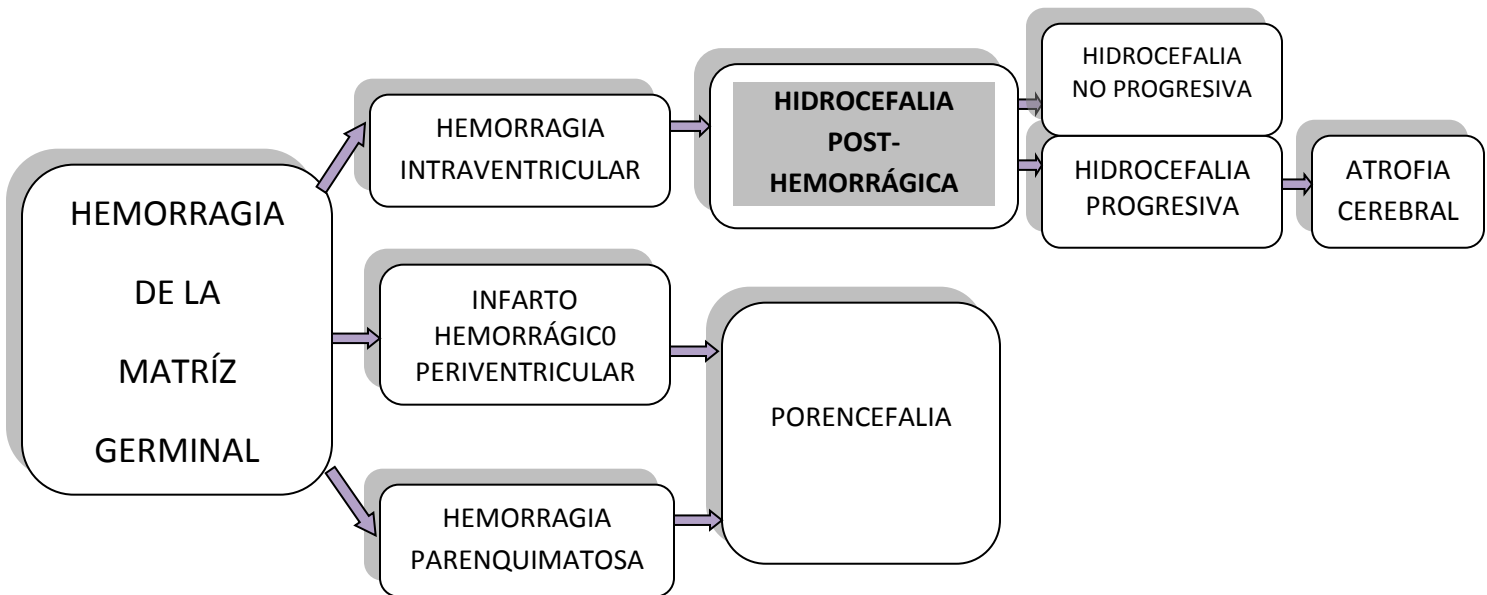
HEMORRAGIA

DE LA

MATRÍZ

GERMINAL

HEMORRAGIA INTRAVENTRICULAR

HIDROCEFALIA POST-HEMORRÁGICA

HIDROCEFALIA NO PROGRESIVA

HIDROCEFALIA PROGRESIVA

ATROFIA CEREBRAL

INFARTO HEMORRÁGIC0 PERIVENTRICULAR

PORENCEFALIA

HEMORRAGIA PARENQUIMATOSA